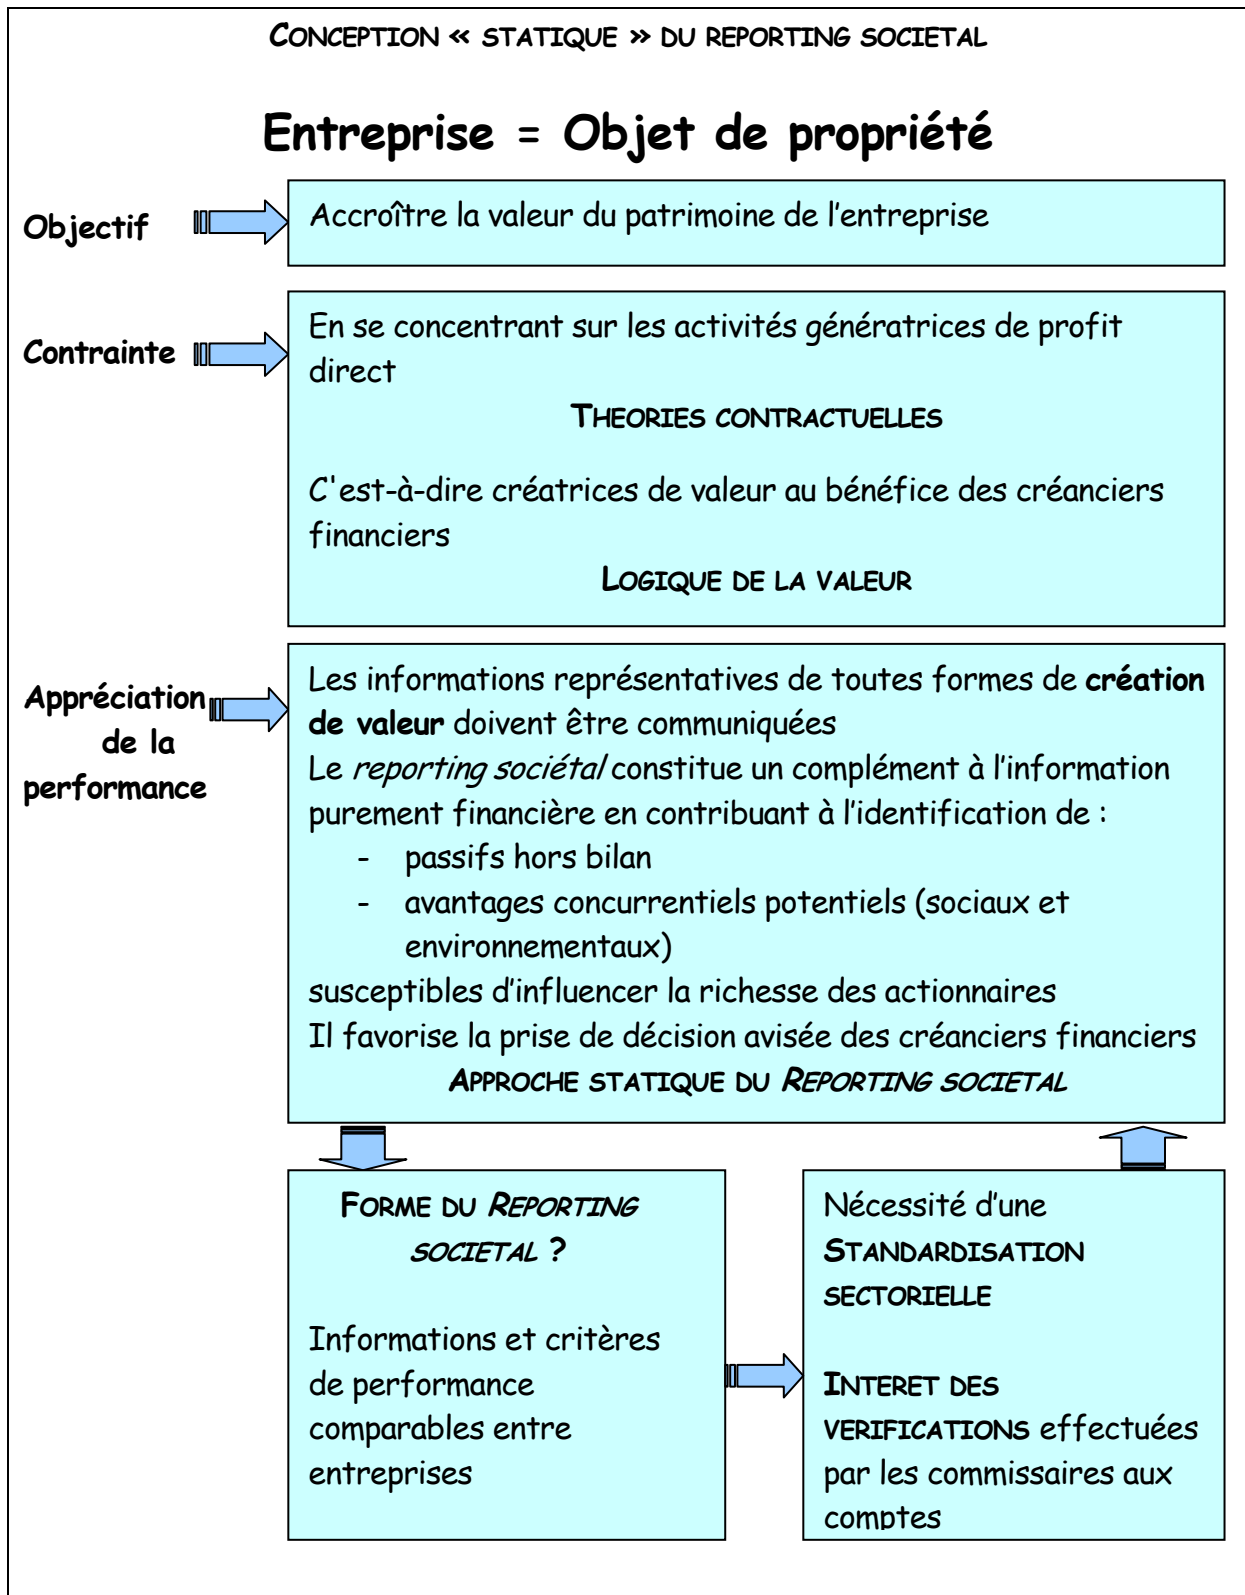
CONCEPTION « STATIQUE » DU REPORTING SOCIETAL

Entreprise = Objet de propriété

Objectif

Accroître la valeur du patrimoine de l'entreprise

Contrainte

En se concentrant sur les activités génératrices de profit direct

THEORIES CONTRACTUELLES

C'est-à-dire créatrices de valeur au bénéfice des créanciers financiers

LOGIQUE DE LA VALEUR

Appréciation de la performance

Les informations représentatives de toutes formes de **création de valeur** doivent être communiquées
Le *reporting sociétal* constitue un complément à l'information purement financière en contribuant à l'identification de :
- passifs hors bilan
- avantages concurrentiels potentiels (sociaux et environnementaux)

susceptibles d'influencer la richesse des actionnaires
Il favorise la prise de décision avisée des créanciers financiers

APPROCHE STATIQUE DU *REPORTING SOCIETAL*

FORME DU *REPORTING SOCIETAL* ?

Informations et critères de performance comparables entre entreprises

Nécessité d'une STANDARDISATION SECTORIELLE

INTERET DES VERIFICATIONS effectuées par les commissaires aux comptes